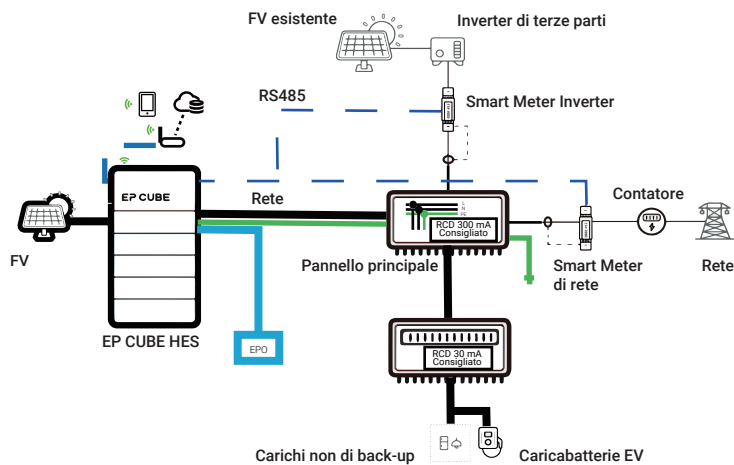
FV esistente

Inverter di terze parti

RS485

Smart Meter Inverter

EP CUBE

Rete

Contatore

FV

RCD 300 mA
Consigliato

Pannello principale

Smart Meter
di rete

Rete

EP CUBE HES

EPO

RCD 30 mA
Consigliato

Carichi non di back-up

Caricabatterie EV